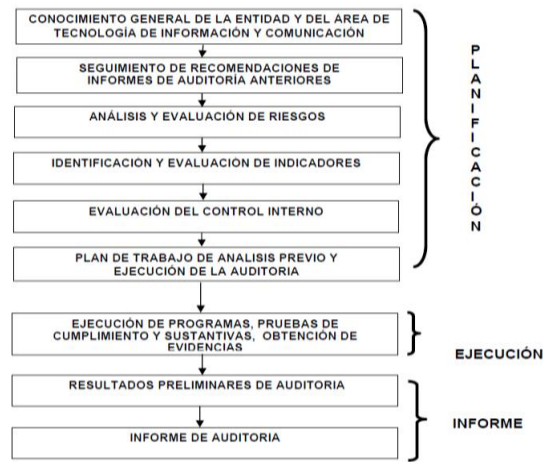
CONOCIMIENTO GENERAL DE LA ENTIDAD Y DEL ÁREA DE TECNOLOGÍA DE INFORMACIÓN Y COMUNICACIÓN

SEGUIMIENTO DE RECOMENDACIONES DE INFORMES DE AUDITORÍA ANTERIORES

ANÁLISIS Y EVALUACIÓN DE RIESGOS

IDENTIFICACIÓN Y EVALUACIÓN DE INDICADORES

EVALUACIÓN DEL CONTROL INTERNO

PLAN DE TRABAJO DE ANALISIS PREVIO Y EJECUCIÓN DE LA AUDITORIA

PLANIFICACIÓN

EJECUCIÓN DE PROGRAMAS, PRUEBAS DE CUMPLIMIENTO Y SUSTANTIVAS, OBTENCIÓN DE EVIDENCIAS

EJECUCIÓN

RESULTADOS PRELIMINARES DE AUDITORIA

INFORME DE AUDITORIA

INFORME